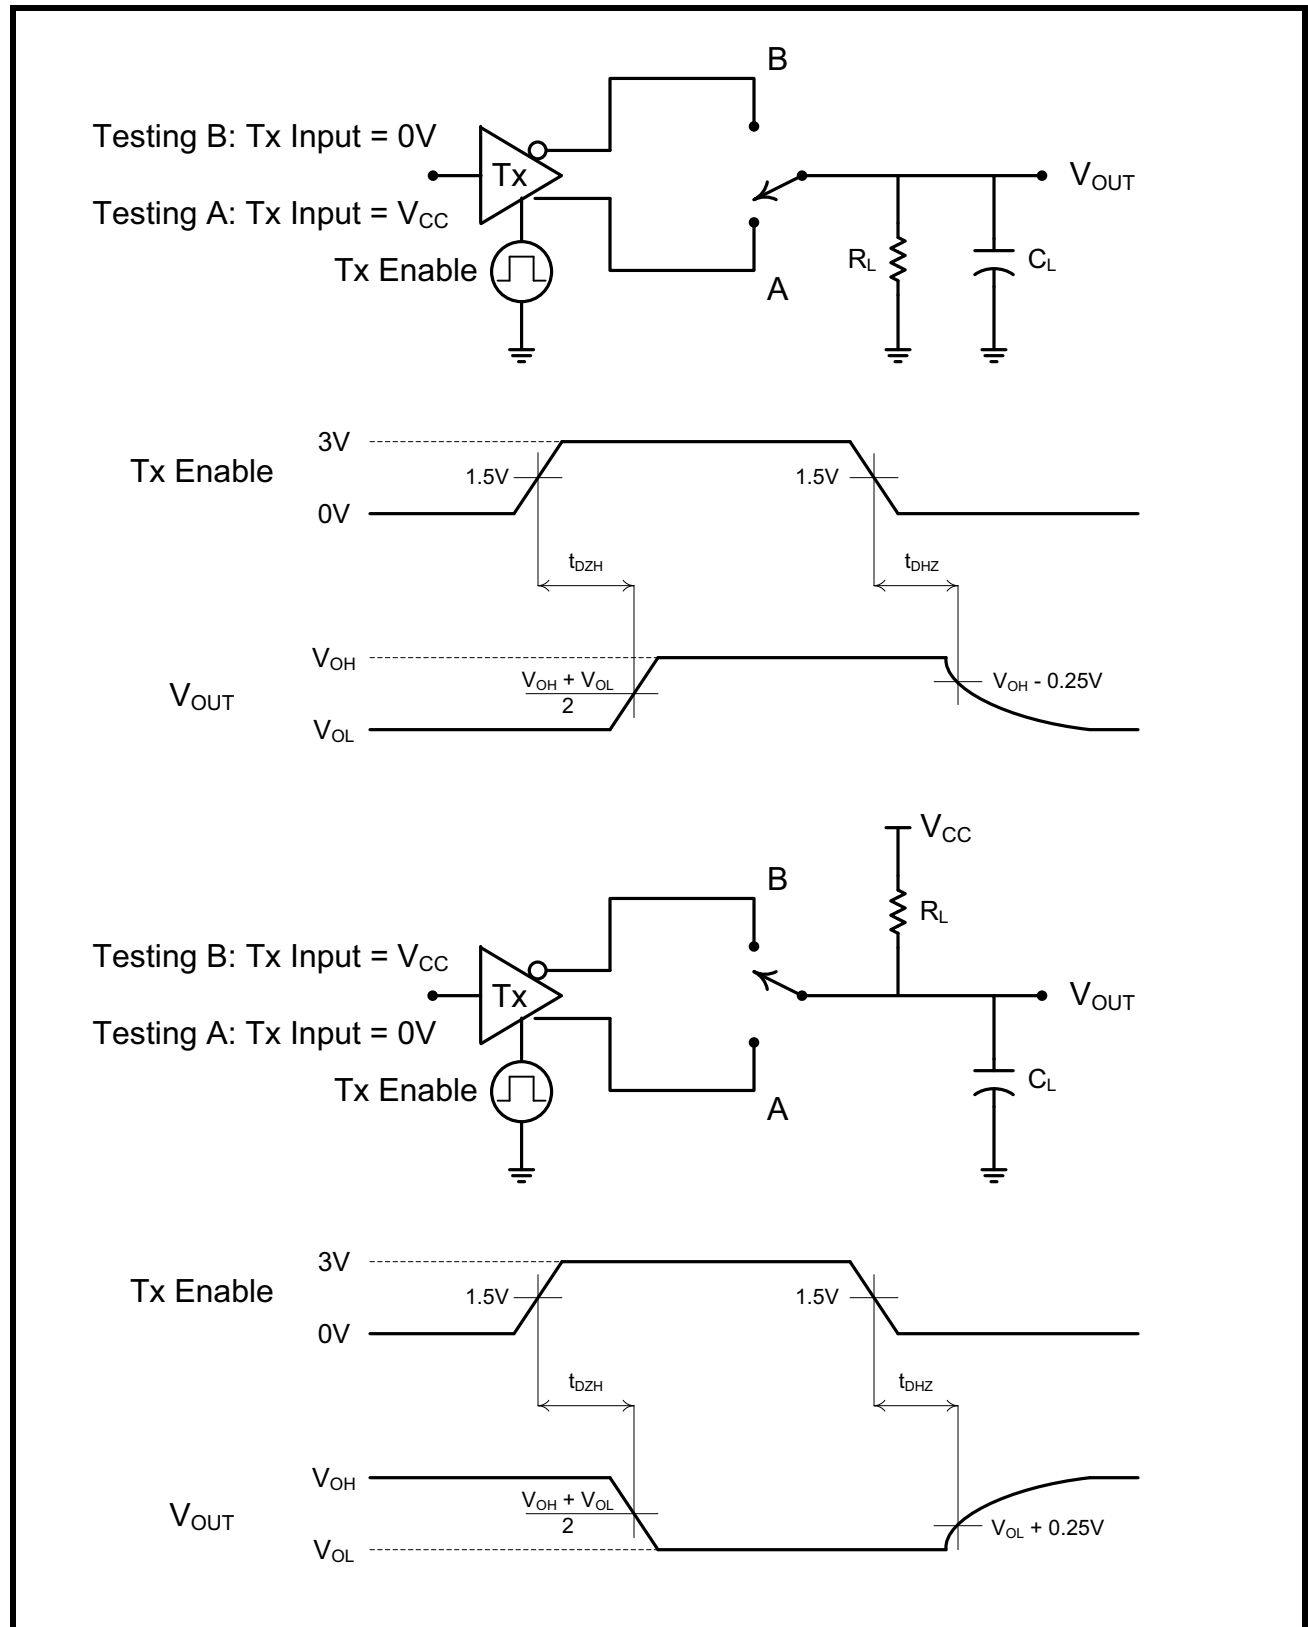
B

Testing B: Tx Input = 0V

Tx

$V_{OUT}$

Testing A: Tx Input = $V_{CC}$

Tx Enable

$R_L$

$C_L$

A

3V

Tx Enable

1.5V

1.5V

0V

$t_{DZH}$

$t_{DHZ}$

$V_{OH}$

$V_{OUT}$

$\frac{V_{OH} + V_{OL}}{2}$

$V_{OH}$ - 0.25V

$V_{OL}$

$V_{CC}$

B

$R_L$

Testing B: Tx Input = $V_{CC}$

Tx

$V_{OUT}$

Testing A: Tx Input = 0V

Tx Enable

$C_L$

A

3V

Tx Enable

1.5V

1.5V

0V

$t_{DZH}$

$t_{DHZ}$

$V_{OH}$

$V_{OUT}$

$\frac{V_{OH} + V_{OL}}{2}$

$V_{OL}$ + 0.25V

$V_{OL}$